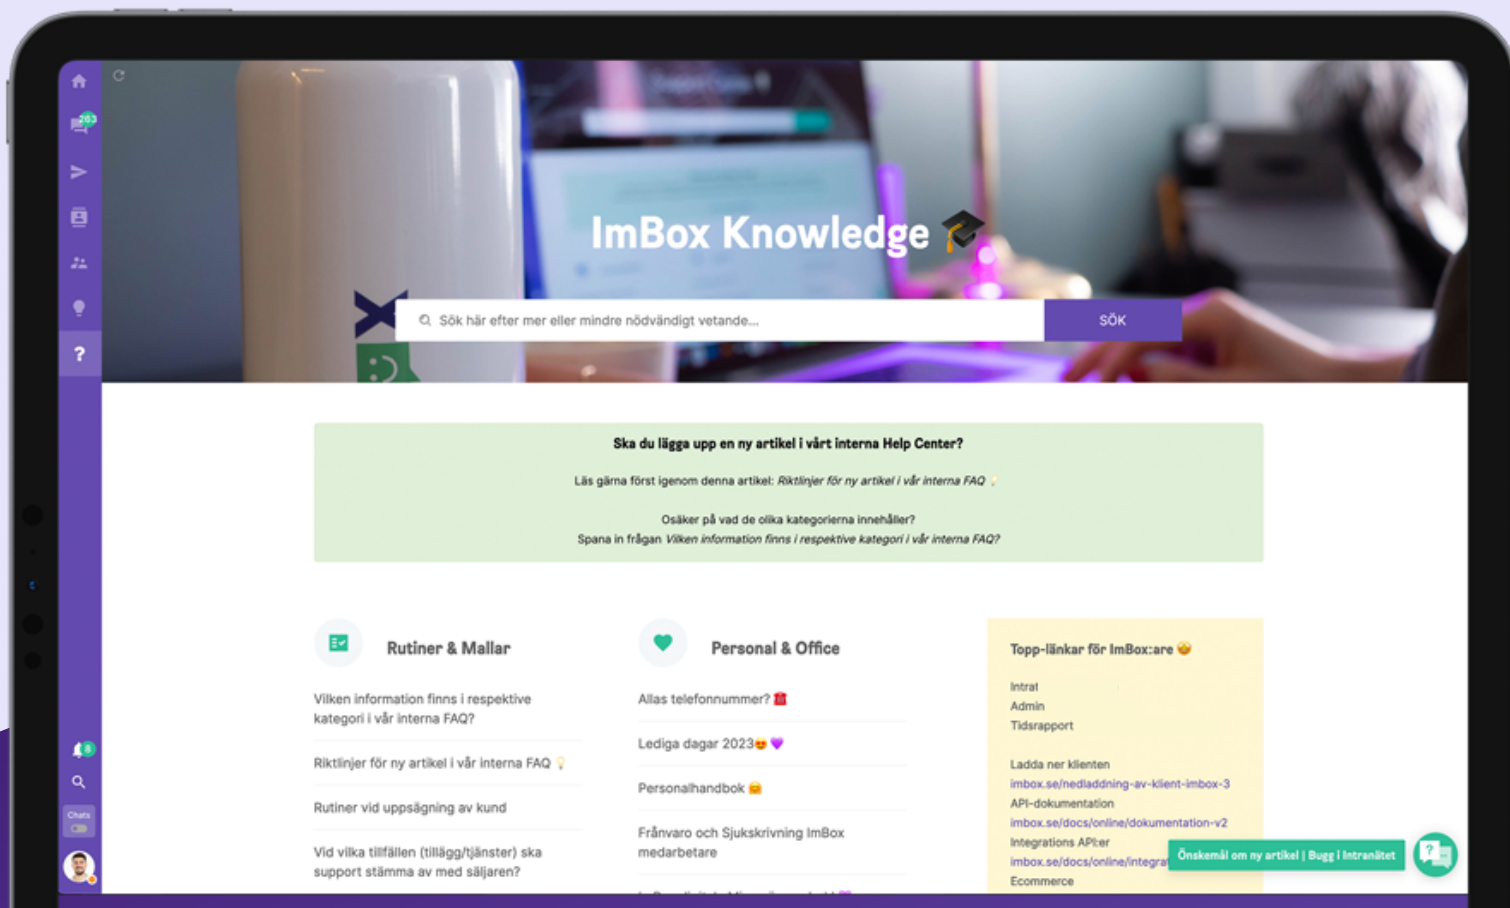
263

ImBox Knowledge 🎓

Sök här efter mer eller mindre nödvändigt vetande...

SÖK

Ska du lägga upp en ny artikel i vårt interna Help Center?

Läs gärna först igenom denna artikel: *Riktlinjer för ny artikel i vår interna FAQ* 💡

Osäker på vad de olika kategorierna innehåller?
Spana in frågan *Vilken information finns i respektive kategori i vår interna FAQ?*

Rutiner & Mallar

Vilken information finns i respektive kategori i vår interna FAQ?

Riktlinjer för ny artikel i vår interna FAQ 💡

Rutiner vid uppsägning av kund

Vid vilka tillfällen (tillägg/tjänster) ska support stämma av med säljaren?

Personal & Office

Allas telefonnummer? ☎️

Lediga dagar 2023😍 💜

Personalhandbok 😀

Frånvaro och Sjukskrivning ImBox medarbetare

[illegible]

Topp-länkar för ImBox:are 😊

Intrat
Admin
Tidsrapport

Ladda ner klienten
imbox.se/nedladdning-av-klient-imbox-3
API-dokumentation
imbox.se/docs/online/dokumentation-v2
Integrations API:er
imbox.se/docs/online/integra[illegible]
Ecommerce

Önskemål om ny artikel | Bugg i Intranätet

8

Chats